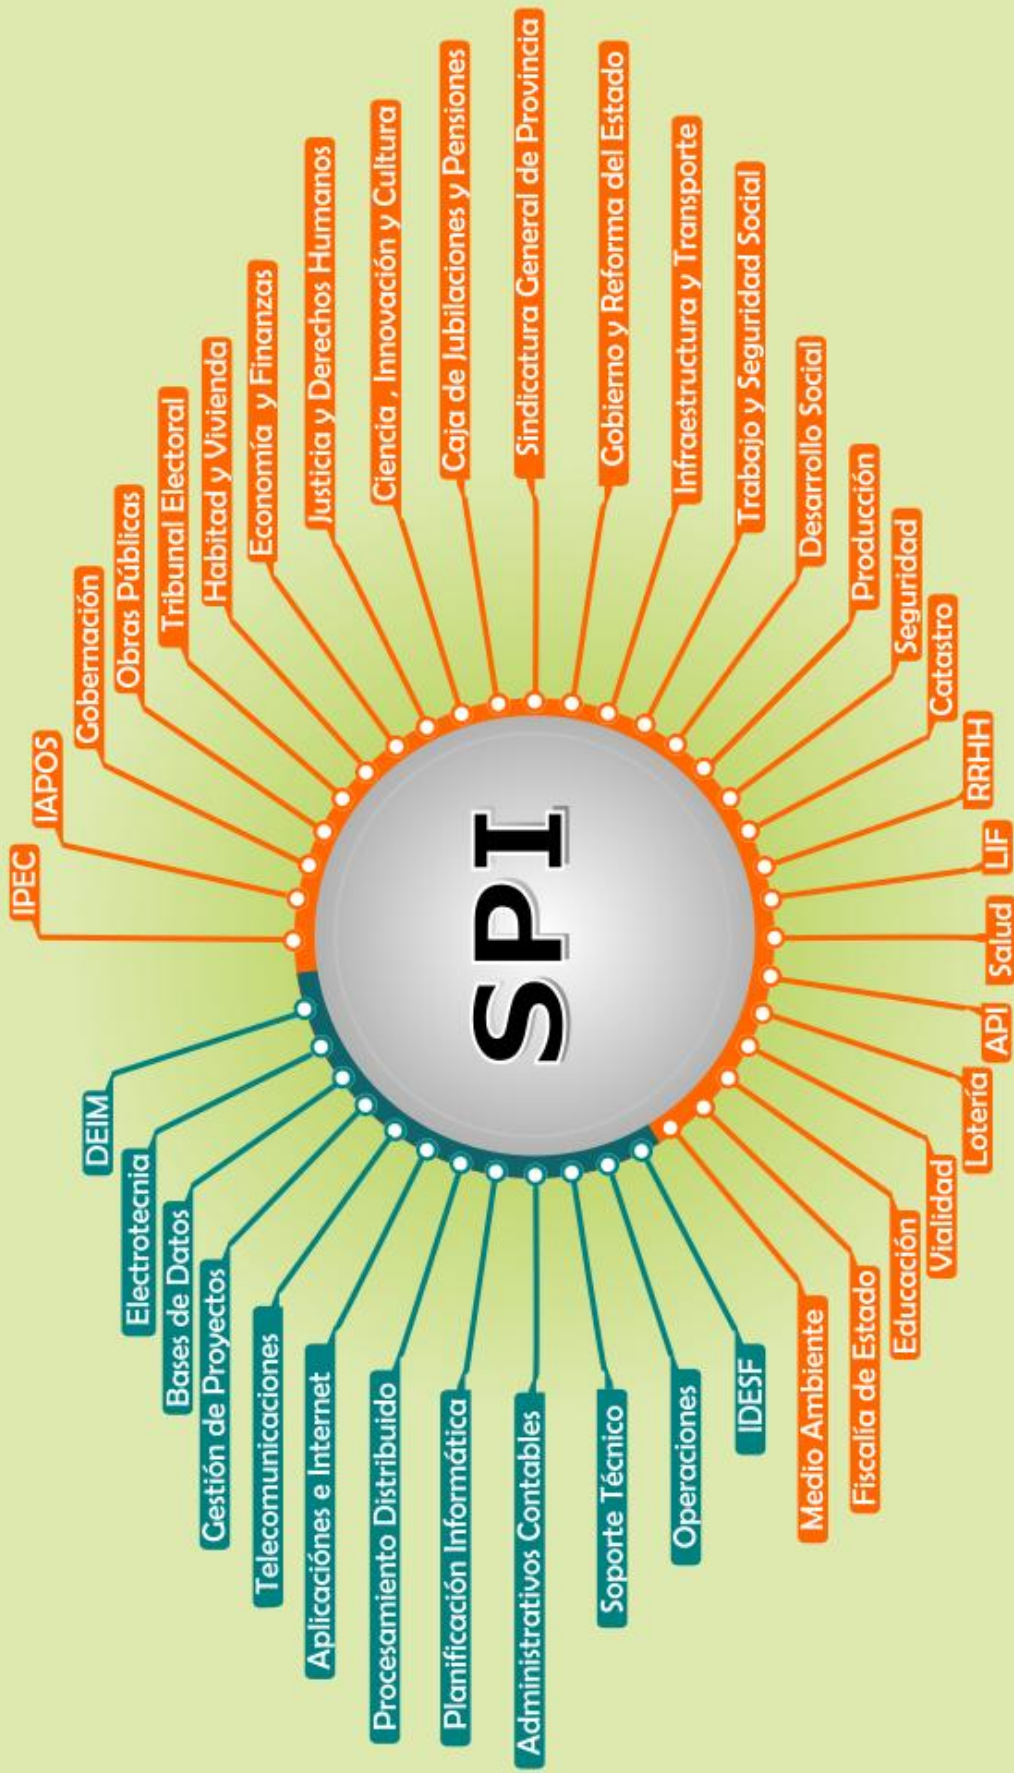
SPI

IPEC
IAPOS
Gobernación
Obras Públicas
Tribunal Electoral
Habitad y Vivienda
Economía y Finanzas
Justicia y Derechos Humanos
Ciencia , Innovación y Cultura
Caja de Jubilaciones y Pensiones
Sindicatura General de Provincia
Gobierno y Reforma del Estado
Infraestructura y Transporte
Trabajo y Seguridad Social
Desarrollo Social
Producción
Seguridad
Catastro
RRHH
LIF
Salud
API
Lotería
Vialidad
Educación
Fiscalía de Estado
Medio Ambiente

DEIM
Electrotecnia
Bases de Datos
Gestión de Proyectos
Telecomunicaciones
Aplicaciónes e Internet
Procesamiento Distribuido
Planificación Informática
Administrativos Contables
Soporte Técnico
Operaciones
IDESF